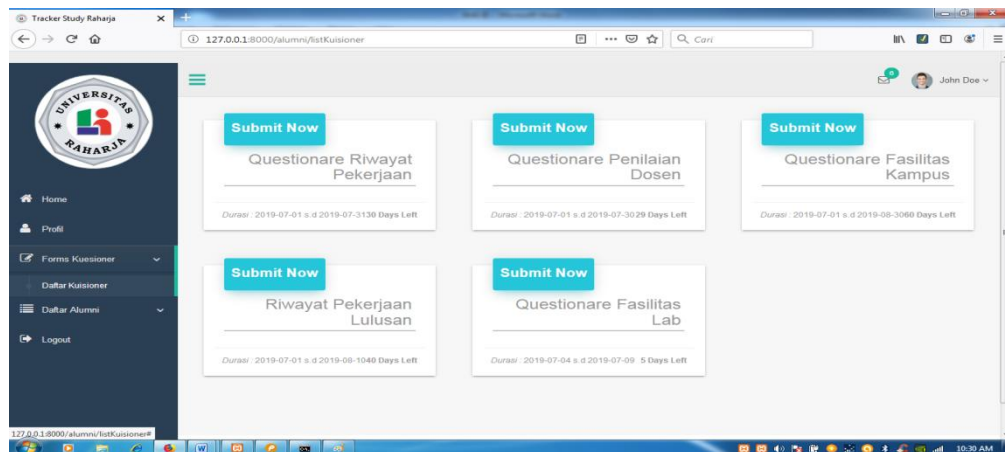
Tracker Study Raharja

127.0.0.1:8000/alumni/listKuisioner

Cari

John Doe

UNIVERSITAS RAHARJA

Home

Profil

Forms Kuesioner

Daftar Kuisioner

Daftar Alumni

Logout

Submit Now

Questionare Riwayat Pekerjaan

Durasi : 2019-07-01 s.d 2019-07-3130 Days Left

Submit Now

Questionare Penilaian Dosen

Durasi : 2019-07-01 s.d 2019-07-3029 Days Left

Submit Now

Questionare Fasilitas Kampus

Durasi : 2019-07-01 s.d 2019-08-3060 Days Left

Submit Now

Riwayat Pekerjaan Lulusan

Durasi : 2019-07-01 s.d 2019-08-1040 Days Left

Submit Now

Questionare Fasilitas Lab

Durasi : 2019-07-04 s.d 2019-07-09 5 Days Left

127.0.0.1:8000/alumni/listKuisioner#

10:30 AM